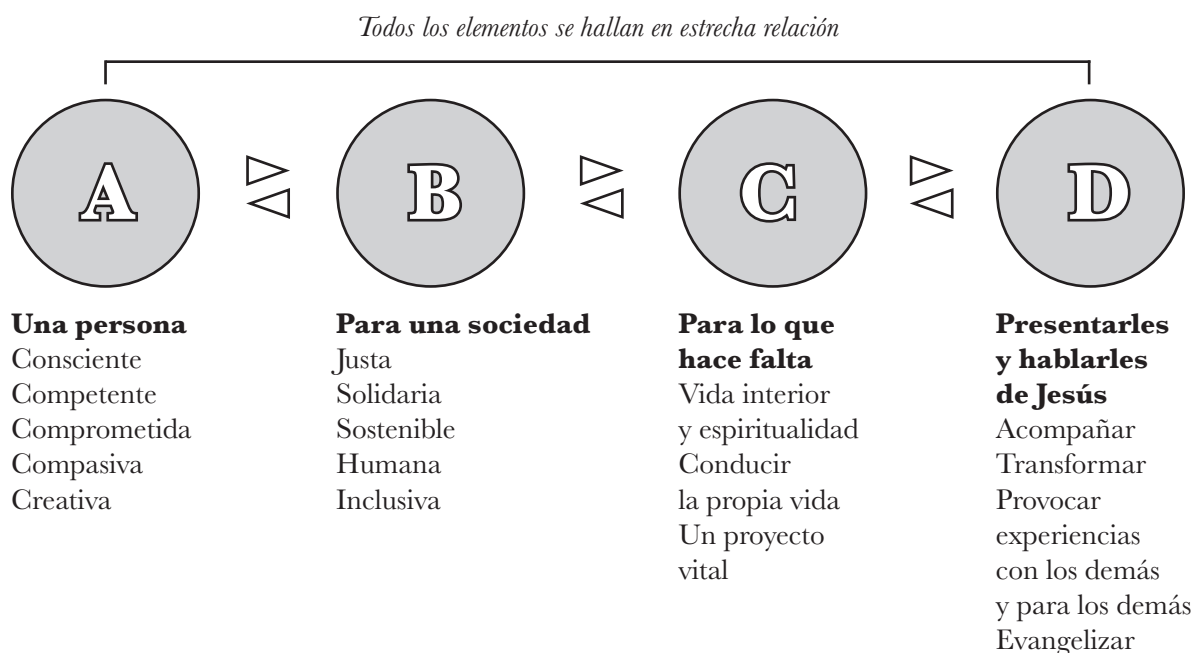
*Todos los elementos se hallan en estrecha relación*

A

B

C

D

**Una persona**
Consciente
Competente
Comprometida
Compasiva
Creativa

**Para una sociedad**
Justa
Solidaria
Sostenible
Humana
Inclusiva

**Para lo que hace falta**
Vida interior y espiritualidad
Conducir la propia vida
Un proyecto vital

**Presentarles y hablarles de Jesús**
Acompañar
Transformar
Provocar experiencias con los demás y para los demás
Evangelizar